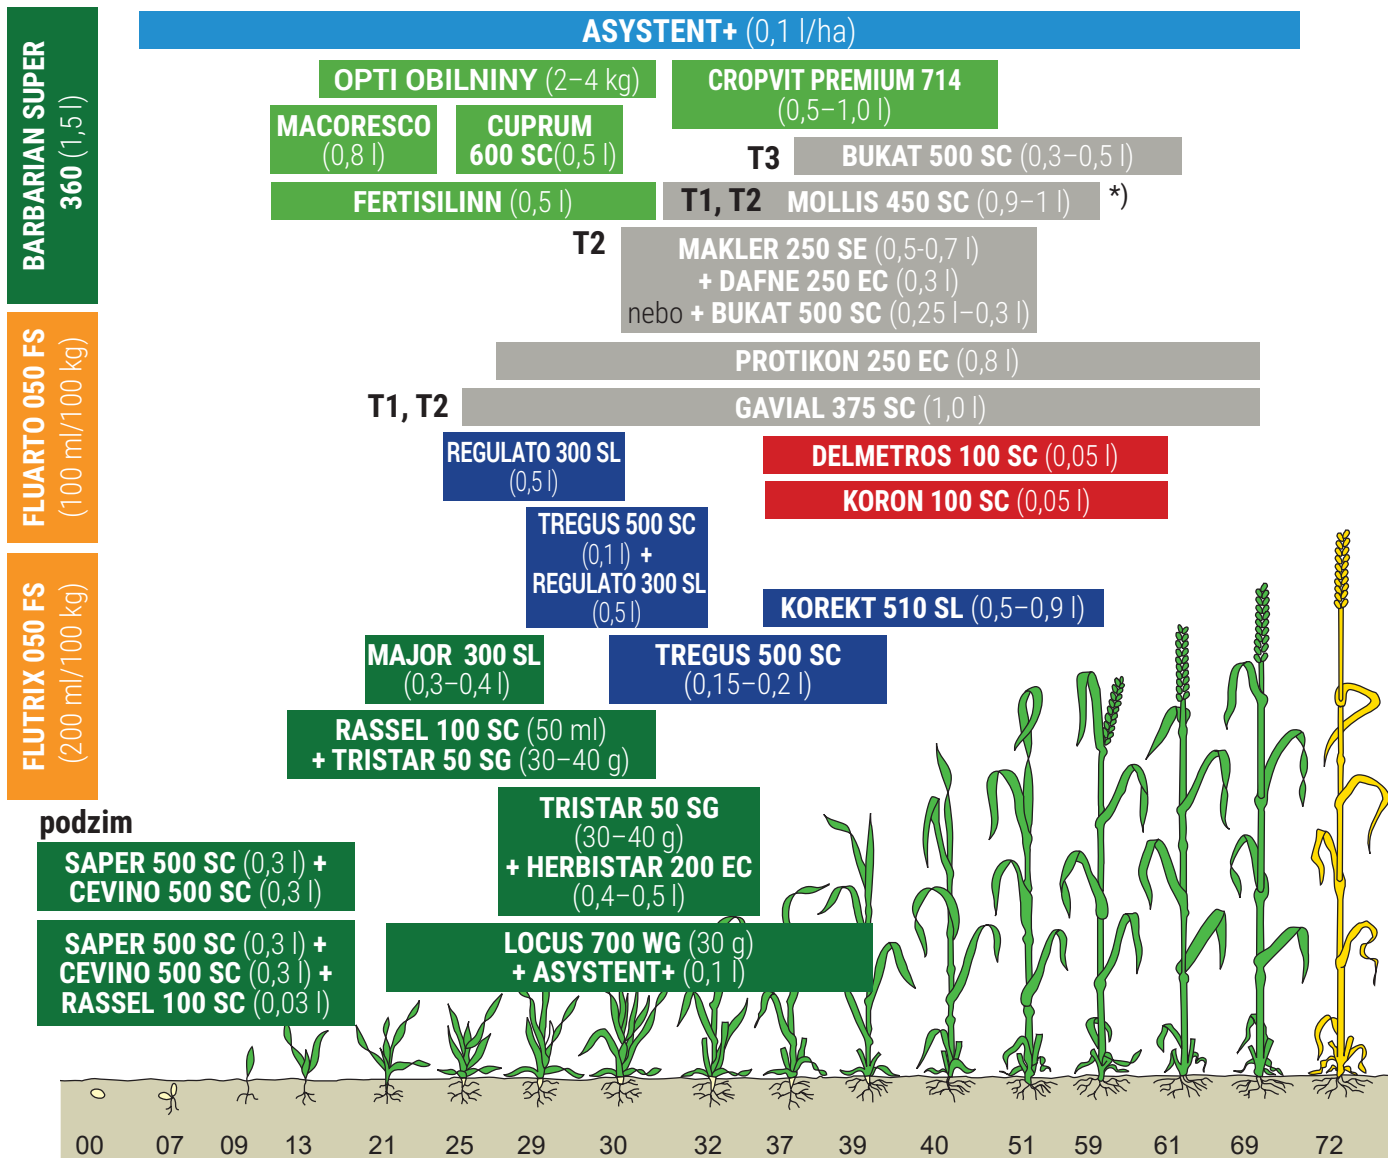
BARBARIAN SUPER 360 (1,5 l)

FLUARTO 050 FS (100 ml/100 kg)

FLUTRIX 050 FS (200 ml/100 kg)

ASYSTENT+ (0,1 l/ha)

OPTI OBILNINY (2–4 kg)

CROPVIT PREMIUM 714 (0,5–1,0 l)

MACORESCO (0,8 l)

CUPRUM 600 SC (0,5 l)

T3 BUKAT 500 SC (0,3–0,5 l)

FERTISILINN (0,5 l)

T1, T2 MOLLIS 450 SC (0,9–1 l) *)

T2 MAKLER 250 SE (0,5-0,7 l) + DAFNE 250 EC (0,3 l) nebo + BUKAT 500 SC (0,25 l–0,3 l)

PROTIKON 250 EC (0,8 l)

T1, T2 GAVIAL 375 SC (1,0 l)

REGULATO 300 SL (0,5 l)

DELMETROS 100 SC (0,05 l)

KORON 100 SC (0,05 l)

TREGUS 500 SC (0,1 l) + REGULATO 300 SL (0,5 l)

KOREKT 510 SL (0,5–0,9 l)

MAJOR 300 SL (0,3–0,4 l)

TREGUS 500 SC (0,15–0,2 l)

RASSEL 100 SC (50 ml) + TRISTAR 50 SG (30–40 g)

TRISTAR 50 SG (30–40 g) + HERBISTAR 200 EC (0,4–0,5 l)

podzim

SAPER 500 SC (0,3 l) + CEVINO 500 SC (0,3 l)

SAPER 500 SC (0,3 l) + CEVINO 500 SC (0,3 l) + RASSEL 100 SC (0,03 l)

LOCUS 700 WG (30 g) + ASYSTENT+ (0,1 l)

00 07 09 13 21 25 29 30 32 37 39 40 51 59 61 69 72